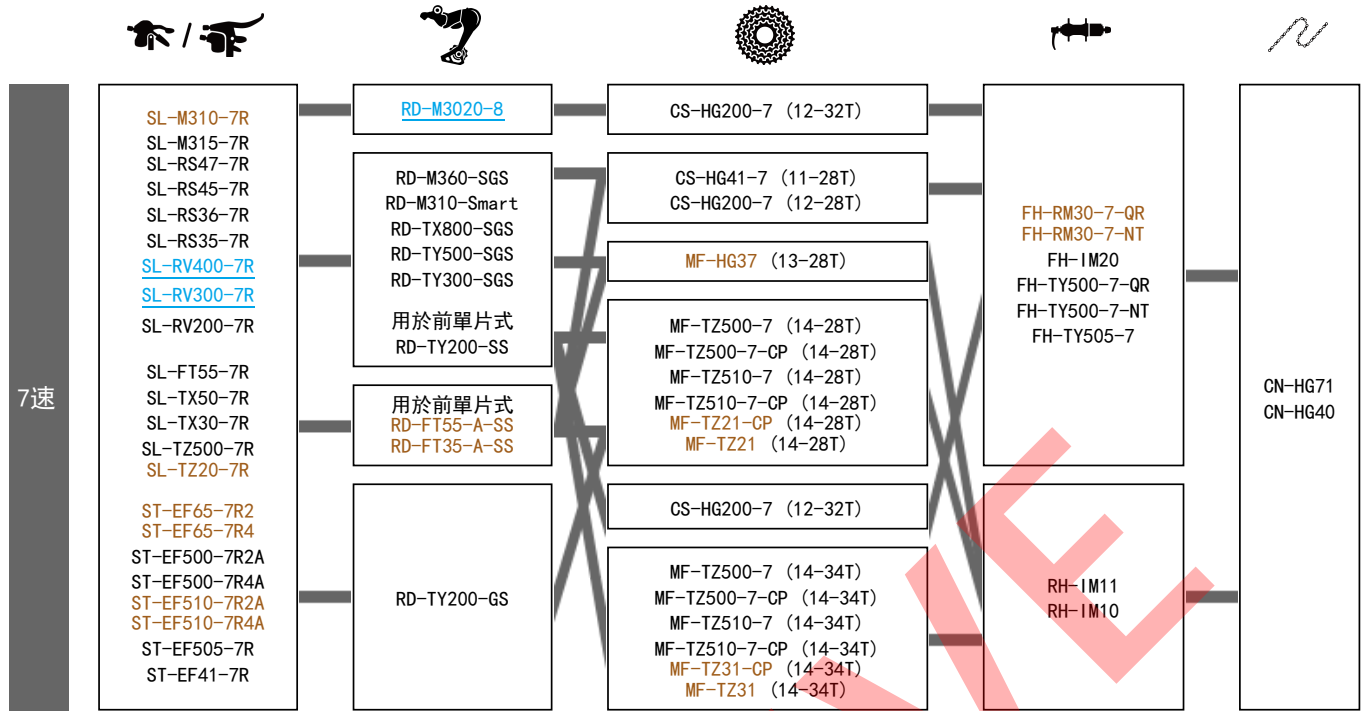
7速

SL-M310-7R
SL-M315-7R
SL-RS47-7R
SL-RS45-7R
SL-RS36-7R
SL-RS35-7R
SL-RV400-7R
SL-RV300-7R
SL-RV200-7R

SL-FT55-7R
SL-TX50-7R
SL-TX30-7R
SL-TZ500-7R
SL-TZ20-7R

ST-EF65-7R2
ST-EF65-7R4
ST-EF500-7R2A
ST-EF500-7R4A
ST-EF510-7R2A
ST-EF510-7R4A
ST-EF505-7R
ST-EF41-7R

RD-M3020-8

RD-M360-SGS
RD-M310-Smart
RD-TX800-SGS
RD-TY500-SGS
RD-TY300-SGS
用於前單片式
RD-TY200-SS

用於前單片式
RD-FT55-A-SS
RD-FT35-A-SS

RD-TY200-GS

CS-HG200-7 (12-32T)

CS-HG41-7 (11-28T)
CS-HG200-7 (12-28T)

MF-HG37 (13-28T)

MF-TZ500-7 (14-28T)
MF-TZ500-7-CP (14-28T)
MF-TZ510-7 (14-28T)
MF-TZ510-7-CP (14-28T)
MF-TZ21-CP (14-28T)
MF-TZ21 (14-28T)

CS-HG200-7 (12-32T)

MF-TZ500-7 (14-34T)
MF-TZ500-7-CP (14-34T)
MF-TZ510-7 (14-34T)
MF-TZ510-7-CP (14-34T)
MF-TZ31-CP (14-34T)
MF-TZ31 (14-34T)

FH-RM30-7-QR
FH-RM30-7-NT
FH-IM20
FH-TY500-7-QR
FH-TY500-7-NT
FH-TY505-7

RH-IM11
RH-IM10

CN-HG71
CN-HG40

NE